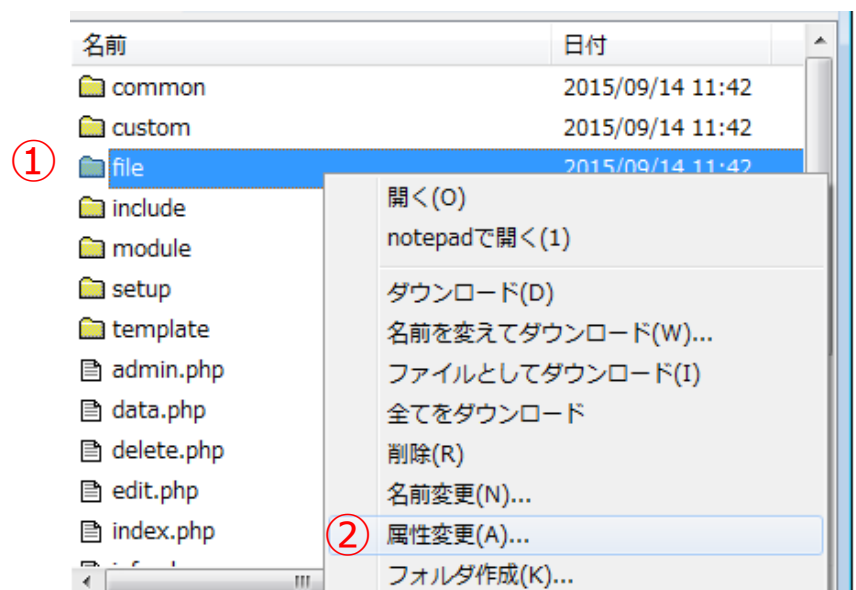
| 名前 | 日付 |
|---|---|
| common | 2015/09/14 11:42 |
| custom | 2015/09/14 11:42 |
| file | 2015/09/14 11:42 |
| include | |
| module | |
| setup | |
| template | |
| admin.php | |
| data.php | |
| delete.php | |
| edit.php | |
| index.php | |
| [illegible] | |

①

開く(O)
notepadで開く(1)
ダウンロード(D)
名前を変えてダウンロード(W)...
ファイルとしてダウンロード(I)
全てをダウンロード
削除(R)
名前変更(N)...
② 属性変更(A)...
フォルダ作成(K)...